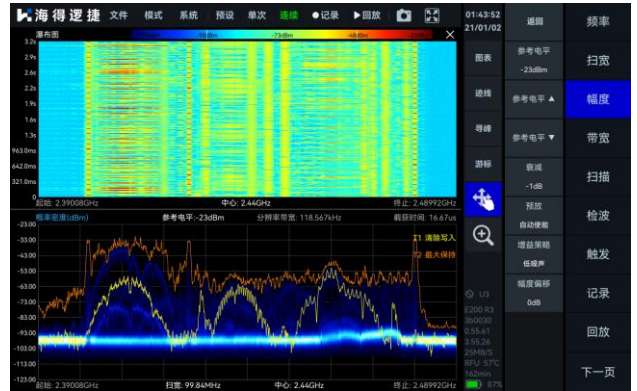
海得逻捷 文件 模式 系统 预设 单次 连续 ●记录 ▶回放

瀑布图

-99dBm -73dBm -48dBm

3.2s
2.9s
2.6s
2.2s
1.9s
1.6s
1.3s
963.0ms
642.0ms
321.0ms
0

起始: 2.39008GHz 中心: 2.44GHz 终止: 2.48992GHz

频率密度(dBm) 参考电平:-23dBm 分辨率带宽: 118.567kHz 截获时间: 16.67us

-23.00
-33.00
-43.00
-53.00
-63.00
-73.00
-83.00
-93.00
-103.00
-113.00
-123.00

T1 清除写入
T2 最大保持

起始: 2.39008GHz 扫宽: 99.84MHz 中心: 2.44GHz 终止: 2.48992GHz

01:43:52
21/01/02

图表
迹线
寻峰
游标

U3
E200 K3
3b0030
0.55.61
3.55.26
25MB/S
RFU: 57℃
162min
87%

返回
参考电平
-23dBm
参考电平 ▲
参考电平 ▼
衰减
-1dB
预放
自动使能
增益策略
低噪声
幅度偏移
0dB

频率
扫宽
幅度
带宽
扫描
检波
触发
记录
回放
下一页